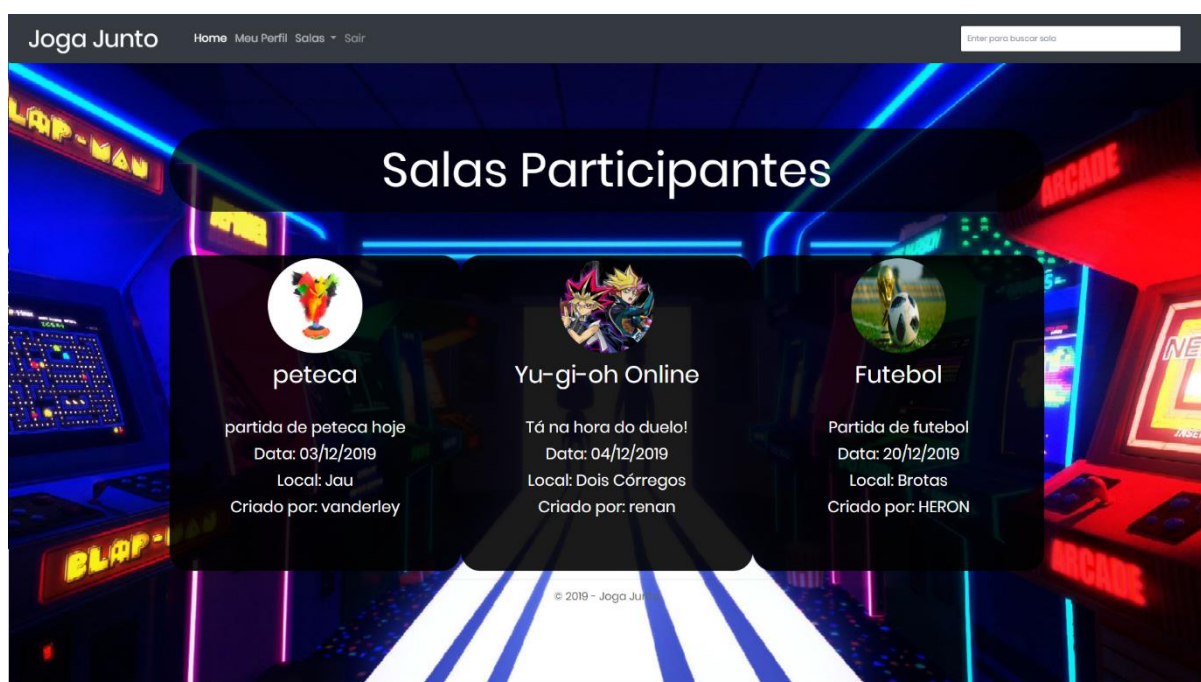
Joga Junto
Home Meu Perfil Salas ▾ Sair
Enter para buscar sala

Salas Participantes

peteca
partida de peteca hoje
Data: 03/12/2019
Local: Jau
Criado por: vanderley

Yu-gi-oh Online
Tá na hora do duelo!
Data: 04/12/2019
Local: Dois Córregos
Criado por: renan

Futebol
Partida de futebol
Data: 20/12/2019
Local: Brotas
Criado por: HERON

© 2019 - Joga Junto